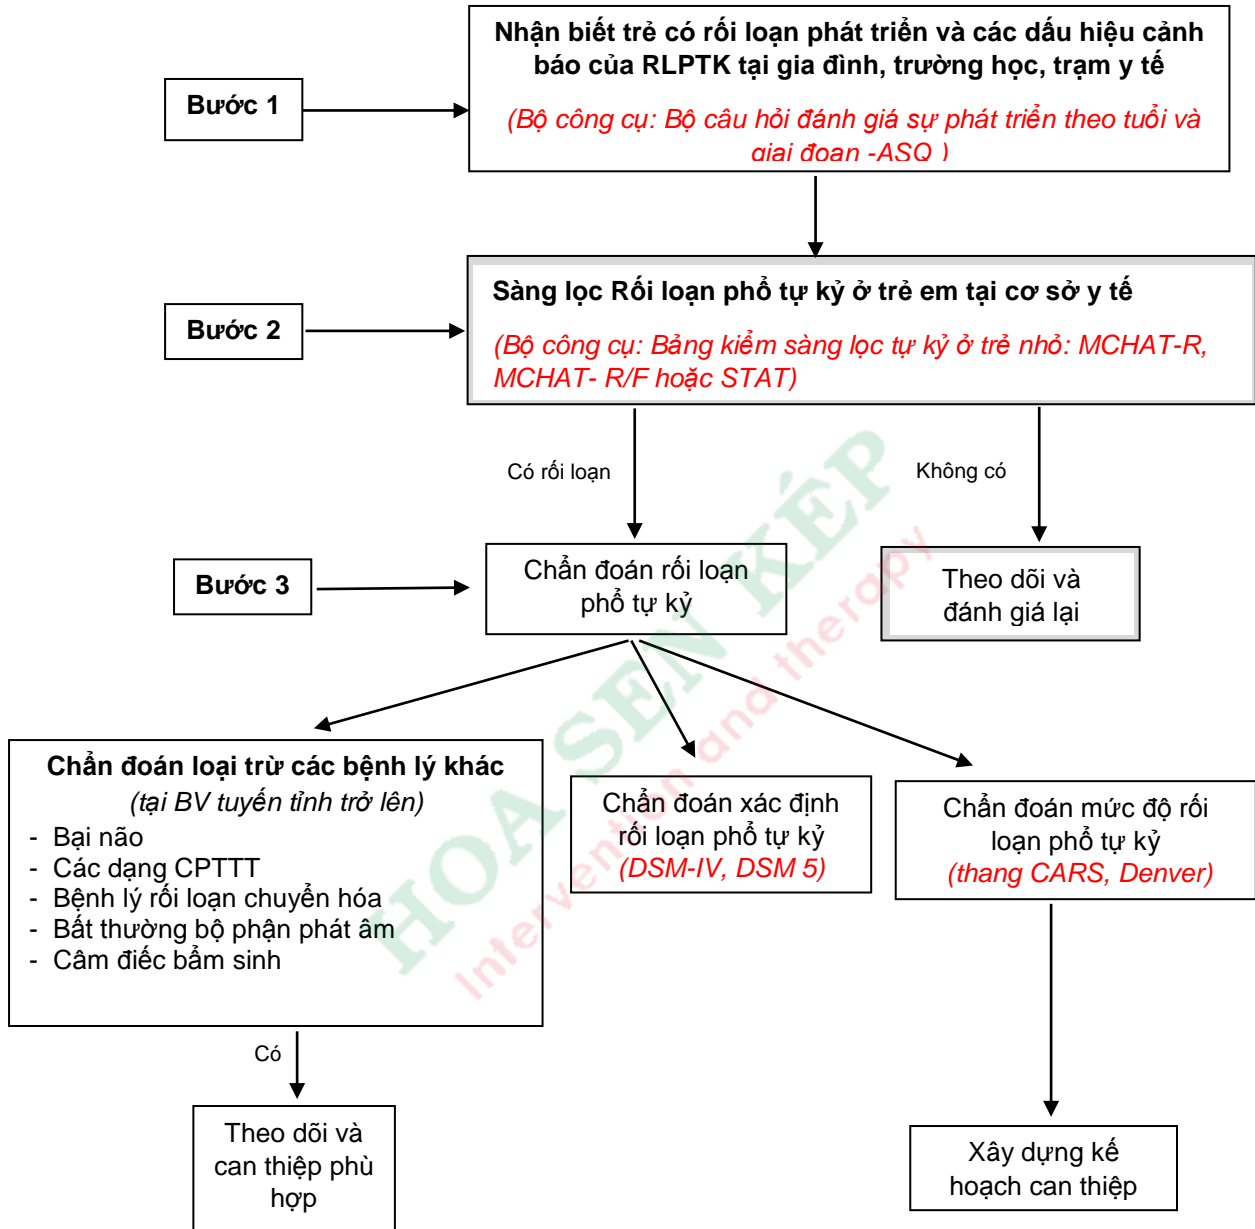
Bước 1

Nhận biết trẻ có rối loạn phát triển và các dấu hiệu cảnh báo của RLPTK tại gia đình, trường học, trạm y tế

(Bộ công cụ: Bộ câu hỏi đánh giá sự phát triển theo tuổi và giai đoạn -ASQ )

Bước 2

Sàng lọc Rối loạn phổ tự kỷ ở trẻ em tại cơ sở y tế

(Bộ công cụ: Bảng kiểm sàng lọc tự kỷ ở trẻ nhỏ: MCHAT-R, MCHAT- R/F hoặc STAT)

Có rối loạn

Không có

Bước 3

Chẩn đoán rối loạn phổ tự kỷ

Theo dõi và đánh giá lại

Chẩn đoán loại trừ các bệnh lý khác
(tại BV tuyến tỉnh trở lên)
- Bại não
- Các dạng CPTTT
- Bệnh lý rối loạn chuyển hóa
- Bất thường bộ phận phát âm
- Câm điếc bẩm sinh

Chẩn đoán xác định rối loạn phổ tự kỷ
(DSM-IV, DSM 5)

Chẩn đoán mức độ rối loạn phổ tự kỷ
(thang CARS, Denver)

Có

Theo dõi và can thiệp phù hợp

Xây dựng kế hoạch can thiệp

HOA SEN KÉP
Intervention and therapy